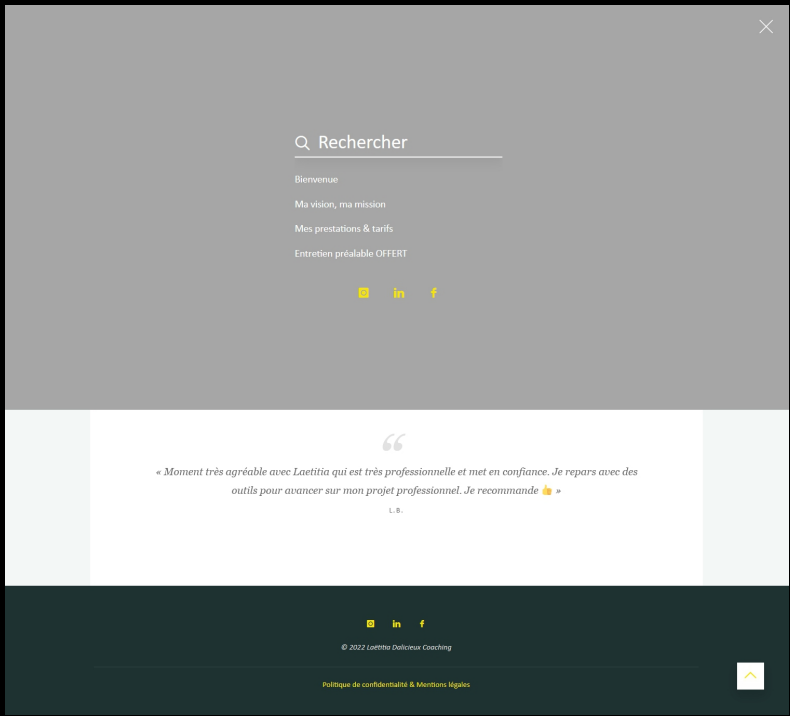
Rechercher

Bienvenue

Ma vision, ma mission

Mes prestations & tarifs

Entretien préalable OFFERT

“

« Moment très agréable avec Laetitia qui est très professionnelle et met en confiance. Je repars avec des outils pour avancer sur mon projet professionnel. Je recommande 👍 »

L.B.

© 2022 Laëtitia Dalicieux Coaching

Politique de confidentialité & Mentions légales